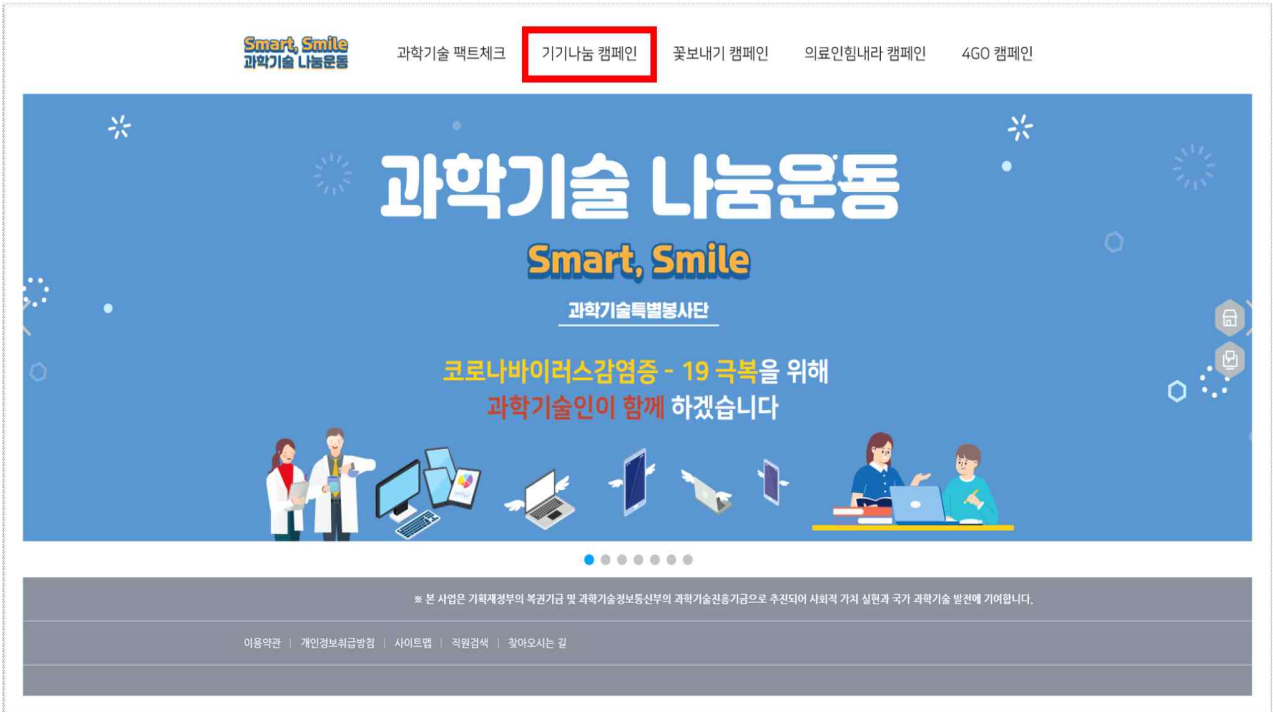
Smart, Smile
과학기술 나눔운동

과학기술 팩트체크 기기나눔 캠페인 꽃보내기 캠페인 의료인힘내라 캠페인 4GO 캠페인

과학기술 나눔운동

Smart, Smile

과학기술특별봉사단

코로나바이러스감염증 - 19 극복을 위해
과학기술인이 함께 하겠습니다

※ 본 사업은 기획재정부의 복권기금 및 과학기술정보통신부의 과학기술진흥기금으로 추진되어 사회적 가치 실현과 국가 과학기술 발전에 기여합니다.

이용약관 | 개인정보취급방침 | 사이트맵 | 직원검색 | 찾아오시는 길